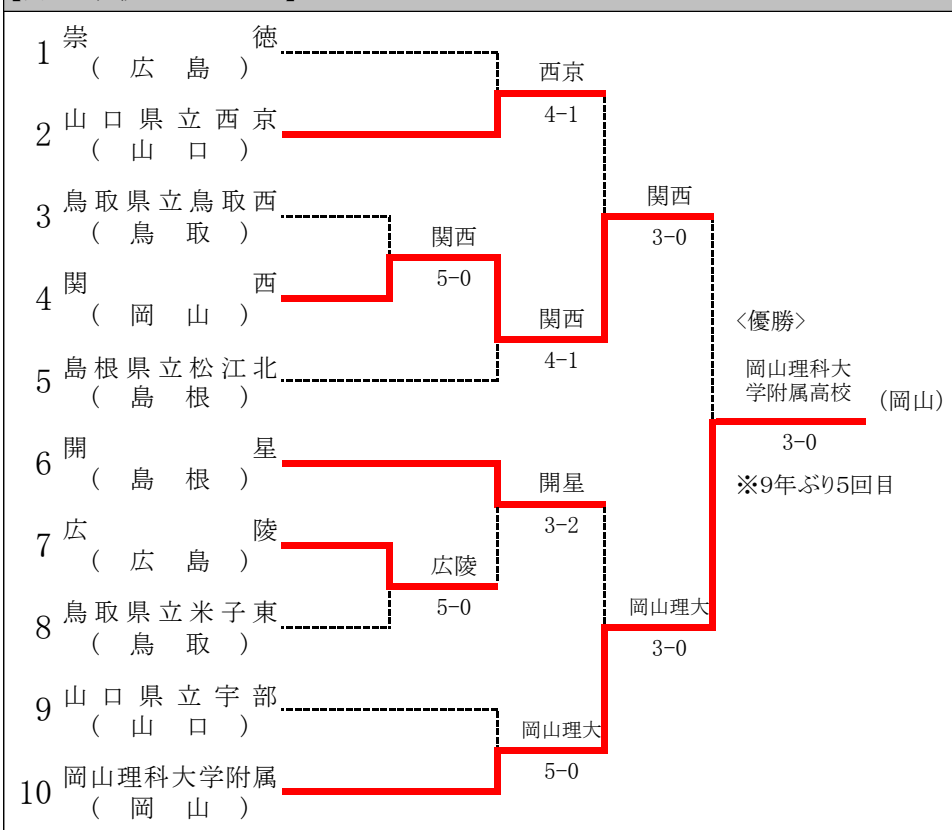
1 崇徳
（広島）

2 山口県立西京
（山口）

3 鳥取県立鳥取西
（鳥取）

4 関西
（岡山）

5 島根県立松江北
（島根）

6 開星
（島根）

7 広陵
（広島）

8 鳥取県立米子東
（鳥取）

9 山口県立宇部
（山口）

10 岡山理科大学附属
（岡山）

西京
4-1

関西
5-0

関西
4-1

関西
3-0

開星
3-2

広陵
5-0

岡山理大
5-0

岡山理大
3-0

〈優勝〉

岡山理科大学附属高校 (岡山)

3-0

※9年ぶり5回目